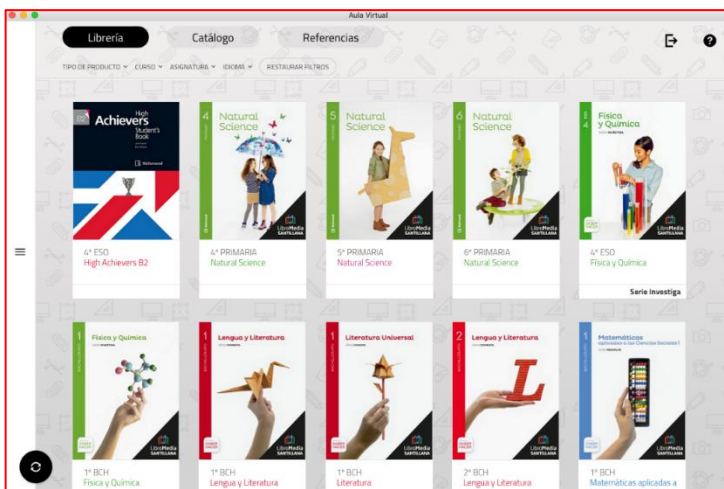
Aula Virtual

Librería
Catálogo
Referencias

TIPO DE PRODUCTO
CURSO
ASIGNATURA
IDIOMA
RESTAURAR FILTROS

High Achievers Student's Book
Richmond

4º ESO
High Achievers B2

4
Natural Science
LibroMedia SANTILLANA

4º PRIMARIA
Natural Science

5
Natural Science
LibroMedia SANTILLANA

5º PRIMARIA
Natural Science

6
Natural Science
LibroMedia SANTILLANA

6º PRIMARIA
Natural Science

4
Física y Química
LibroMedia SANTILLANA

4º ESO
Física y Química
Serie Investiga

1
Física y Química
LibroMedia SANTILLANA

1º BCH
Física y Química

1
Lengua y Literatura
LibroMedia SANTILLANA

1º BCH
Lengua y Literatura

1
Literatura Universal
LibroMedia SANTILLANA

1º BCH
Literatura

2
Lengua y Literatura
LibroMedia SANTILLANA

2º BCH
Lengua y Literatura

1
Matemáticas aplicadas a las Ciencias Sociales I
LibroMedia SANTILLANA

1º BCH
Matemáticas aplicadas a